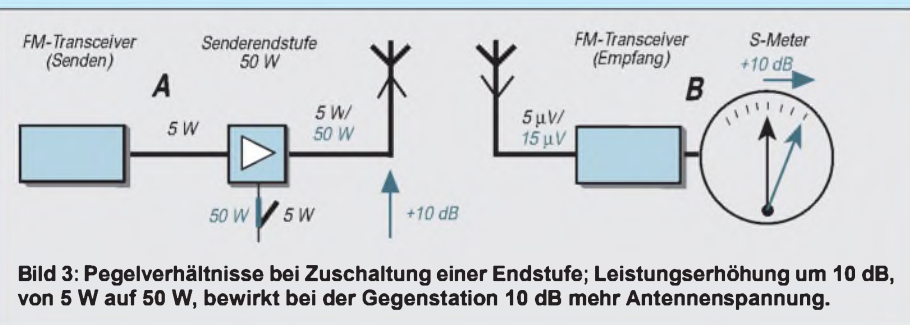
FM-Transceiver
(Senden)

Senderendstufe
50 W

A

5 W

5 W/
50 W

50 W
5 W

+10 dB

FM-Transceiver
(Empfang)

S-Meter
+10 dB

B

5 µV/
15 µV

Bild 3: Pegelverhältnisse bei Zuschaltung einer Endstufe; Leistungserhöhung um 10 dB, von 5 W auf 50 W, bewirkt bei der Gegenstation 10 dB mehr Antennenspannung.